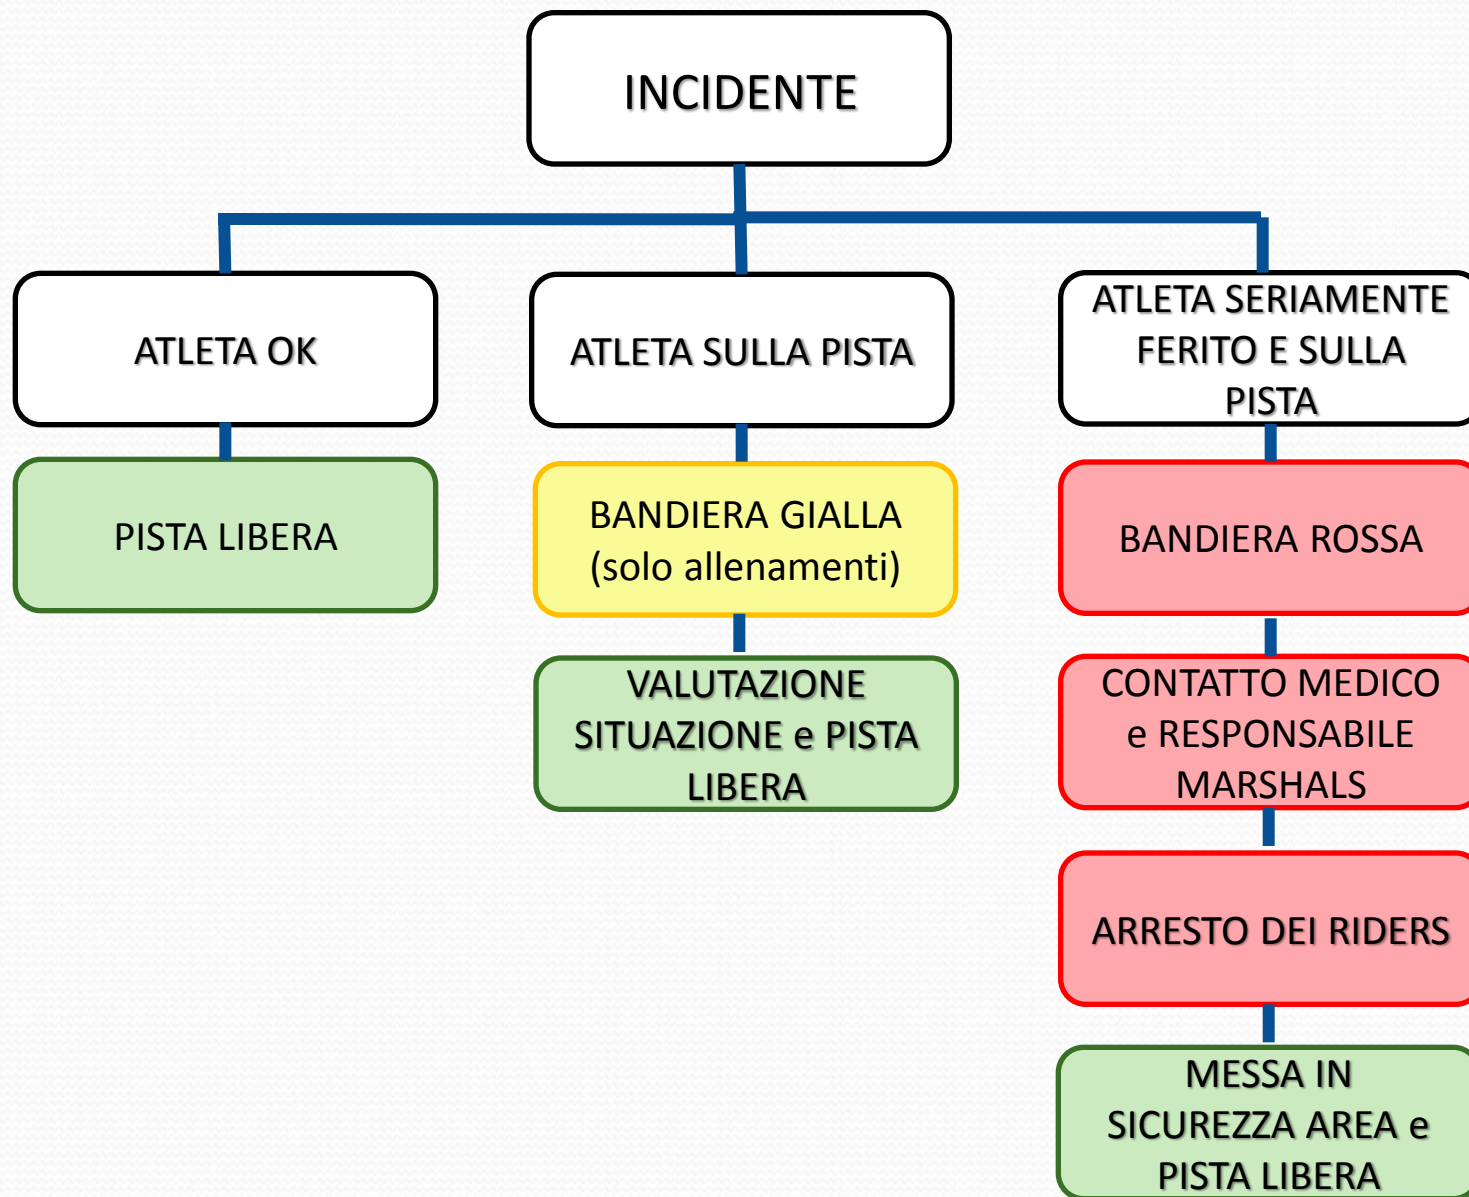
INCIDENTE

ATLETA OK

PISTA LIBERA

ATLETA SULLA PISTA

BANDIERA GIALLA (solo allenamenti)

VALUTAZIONE SITUAZIONE e PISTA LIBERA

ATLETA SERIAMENTE FERITO E SULLA PISTA

BANDIERA ROSSA

CONTATTO MEDICO e RESPONSABILE MARSHALS

ARRESTO DEI RIDERS

MESSA IN SICUREZZA AREA e PISTA LIBERA